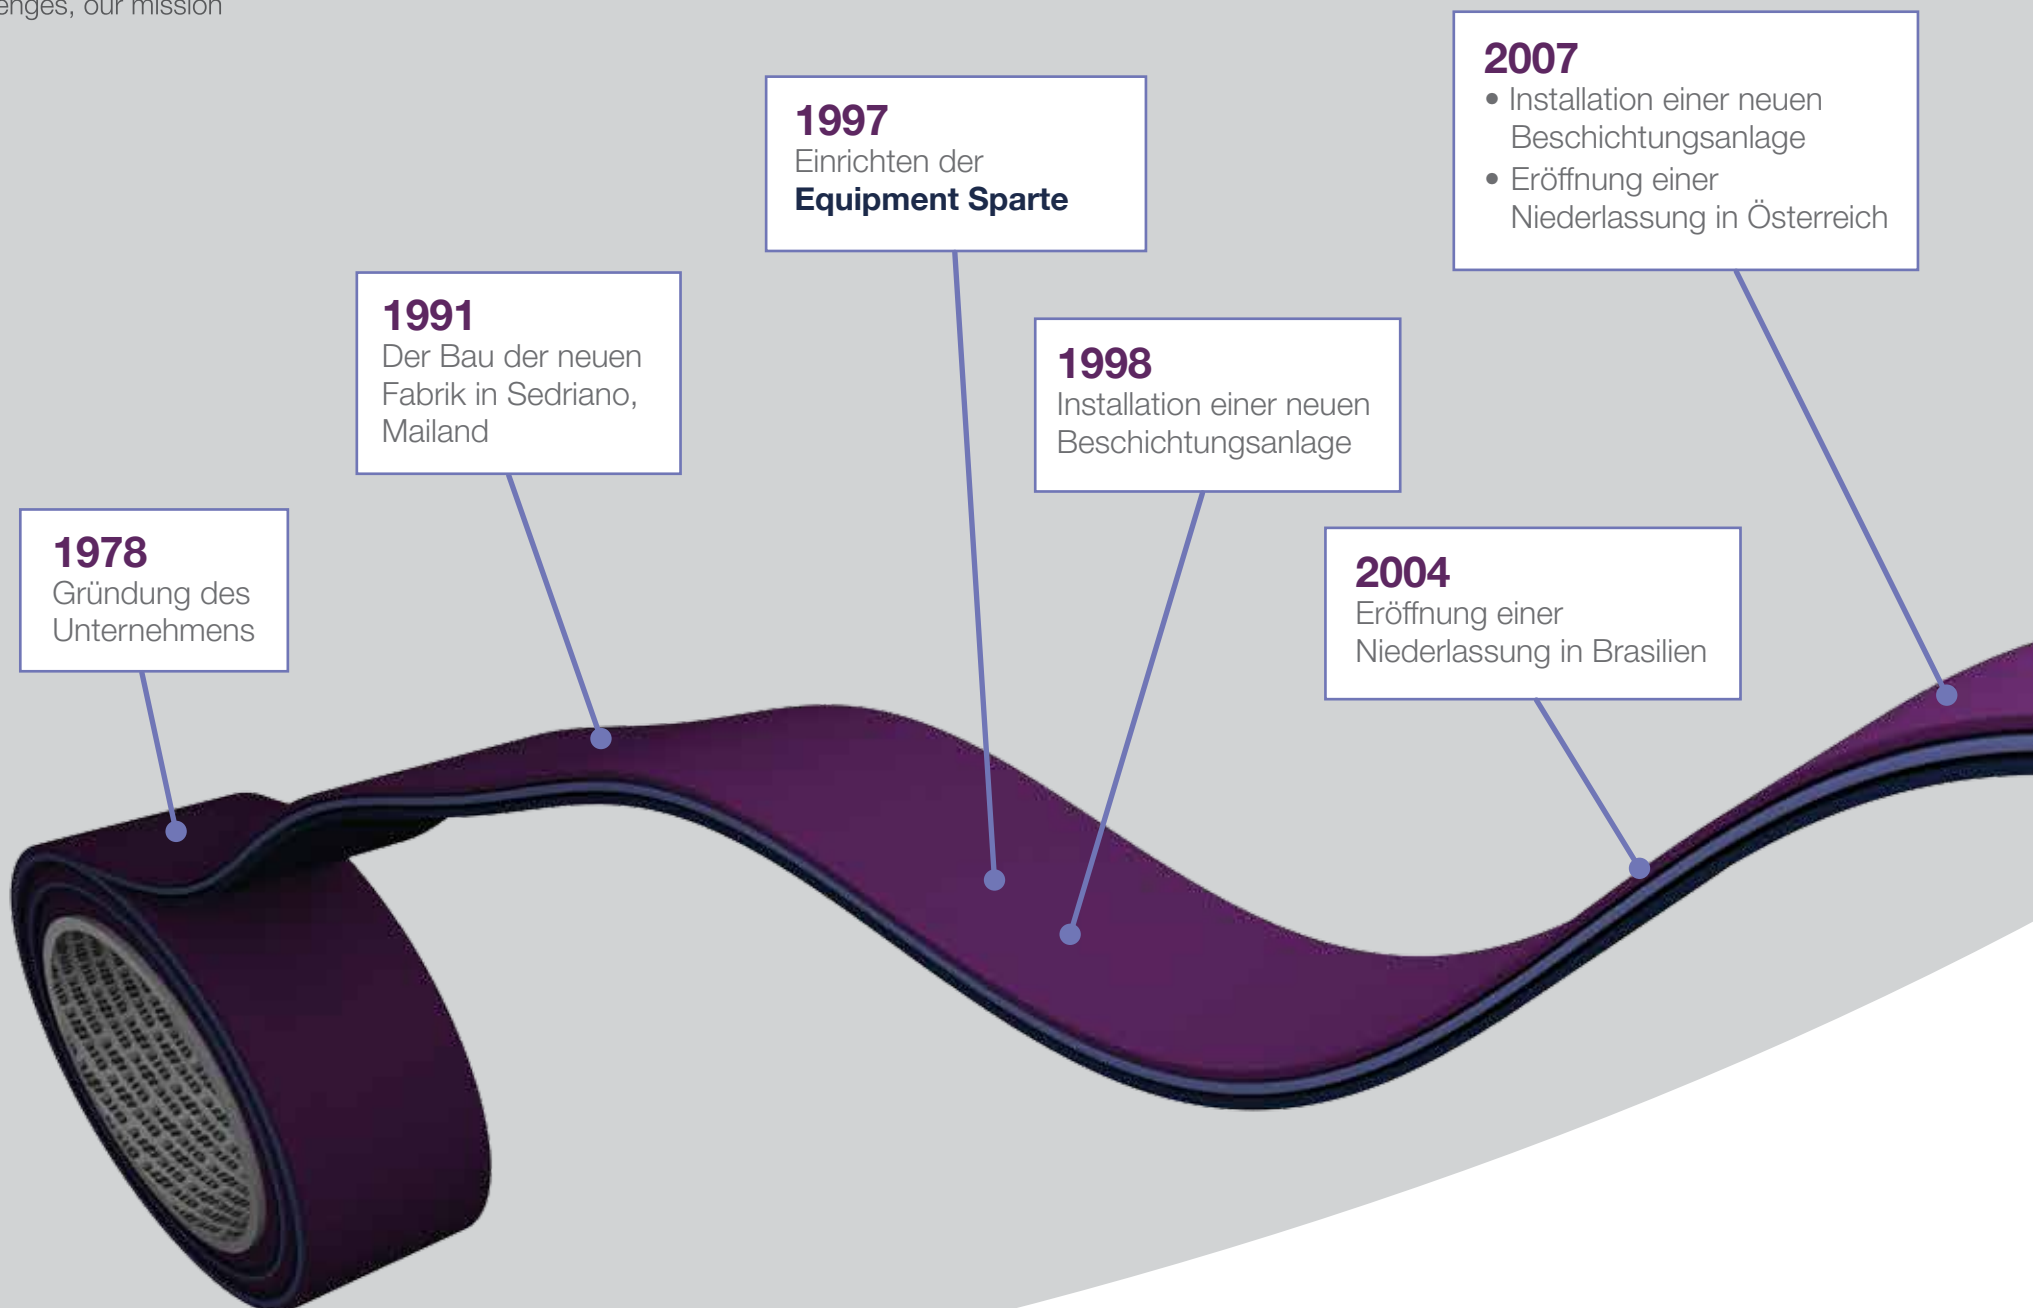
enges, our mission

1978
Gründung des Unternehmens

1991
Der Bau der neuen Fabrik in Sedriano, Mailand

1997
Einrichten der **Equipment Sparte**

1998
Installation einer neuen Beschichtungsanlage

2004
Eröffnung einer Niederlassung in Brasilien

2007
• Installation einer neuen Beschichtungsanlage
• Eröffnung einer Niederlassung in Österreich